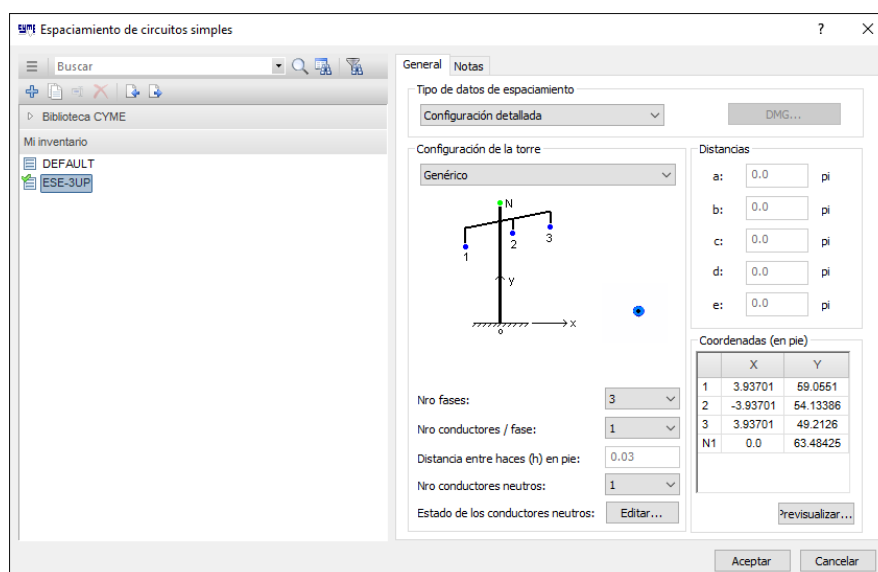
Espaciamiento de circuitos simples

? ×

Buscar

Biblioteca CYME

Mi inventario

DEFAULT

ESE-3UP

General Notas

Tipo de datos de espaciamiento

Configuración detallada

DMG...

Configuración de la torre

Genérico

N

1

2

3

y

x

o

Distancias

a: 0.0 pi

b: 0.0 pi

c: 0.0 pi

d: 0.0 pi

e: 0.0 pi

Coordenadas (en pie)

| | X | Y |
|---|---|---|
| 1 | 3.93701 | 59.0551 |
| 2 | -3.93701 | 54.13386 |
| 3 | 3.93701 | 49.2126 |
| N1 | 0.0 | 63.48425 |

Nro fases: 3

Nro conductores / fase: 1

Distancia entre haces (h) en pie: 0.03

Nro conductores neutros: 1

Estado de los conductores neutros: Editar...

Previsualizar...

Aceptar Cancelar